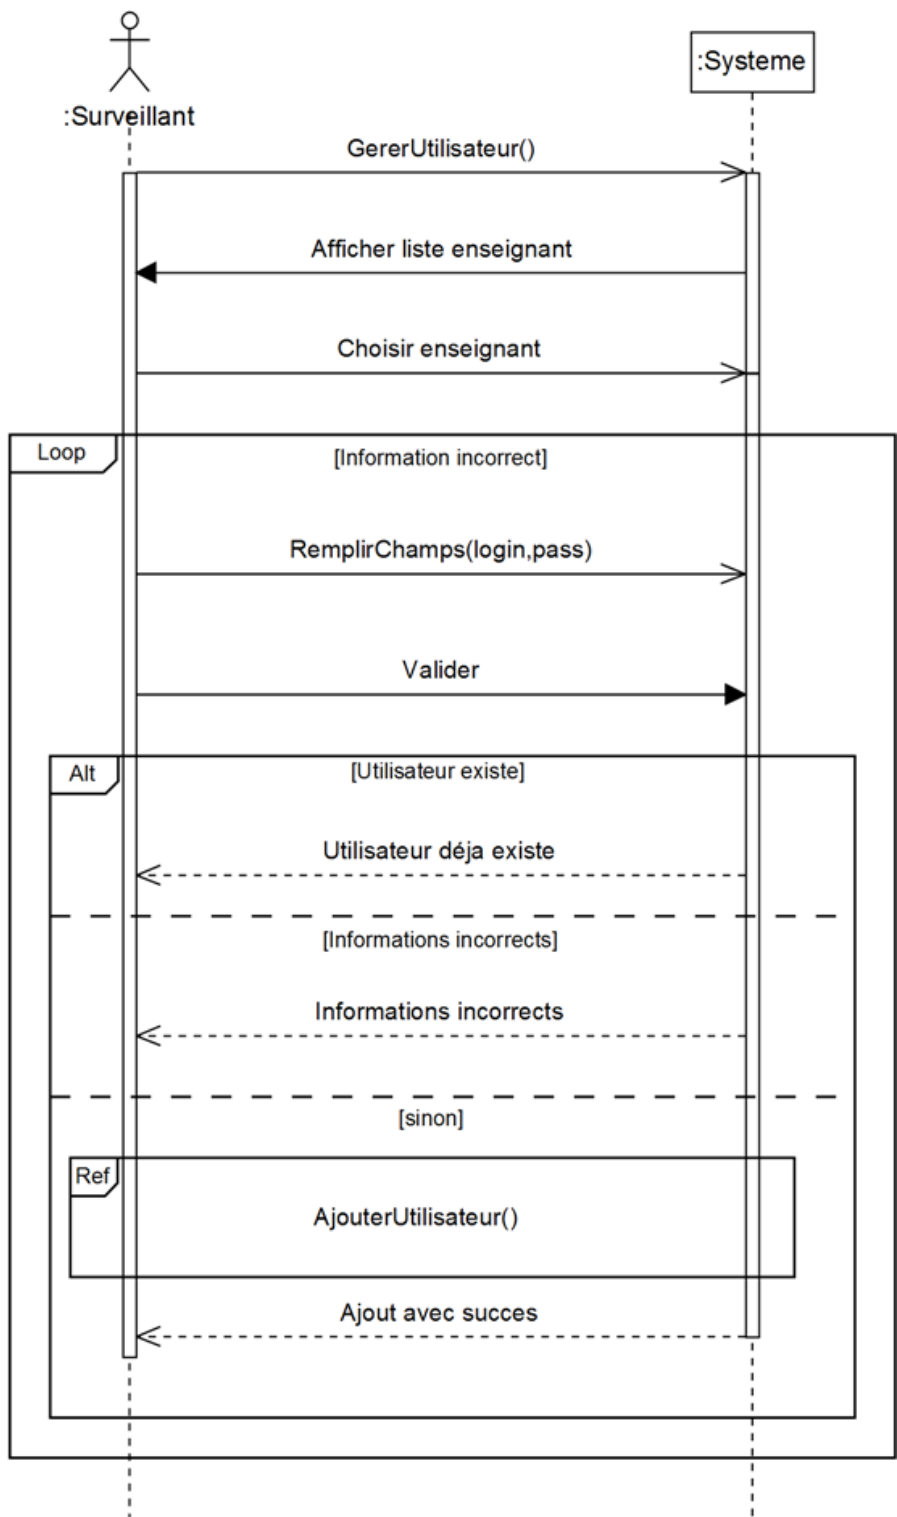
:Surveillant

:Systeme

GererUtilisateur()

Afficher liste enseignant

Choisir enseignant

Loop

[Information incorrect]

RemplirChamps(login,pass)

Valider

Alt

[Utilisateur existe]

Utilisateur déja existe

[Informations incorrects]

Informations incorrects

[sinon]

Ref

AjouterUtilisateur()

Ajout avec succes